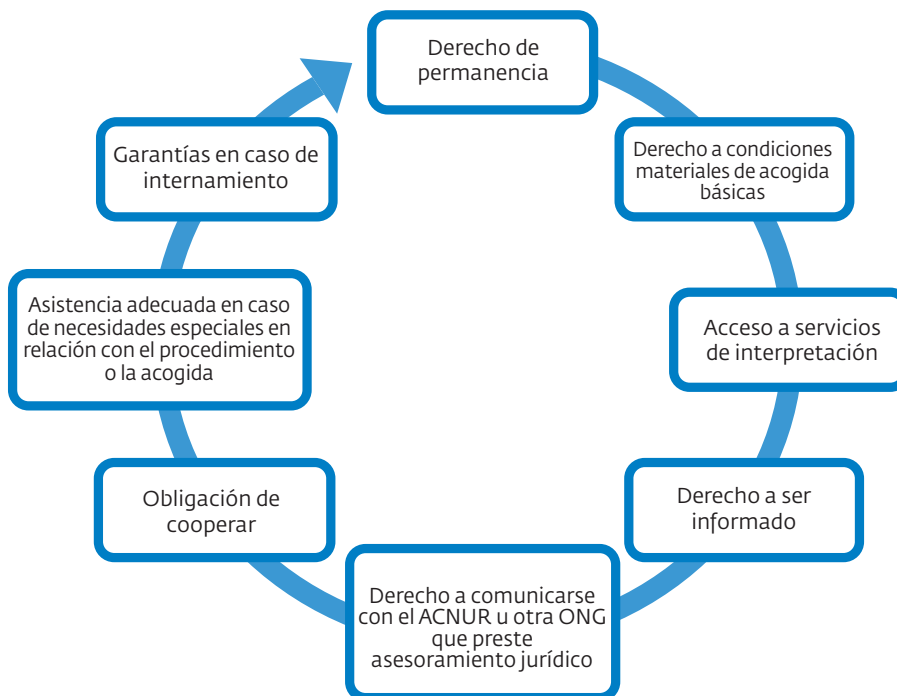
Derecho de permanencia

Derecho a condiciones materiales de acogida básicas

Acceso a servicios de interpretación

Derecho a ser informado

Derecho a comunicarse con el ACNUR u otra ONG que preste asesoramiento jurídico

Obligación de cooperar

Asistencia adecuada en caso de necesidades especiales en relación con el procedimiento o la acogida

Garantías en caso de internamiento